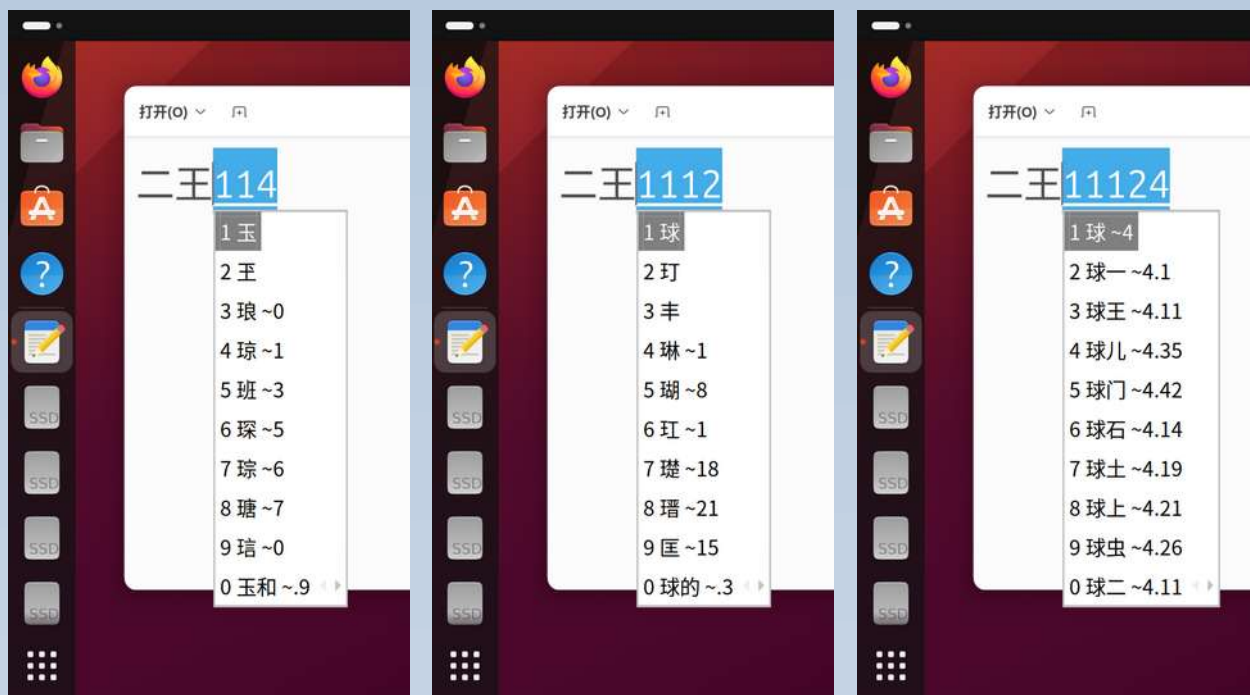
打开(O) ⌄

二王114

1 玉
2 王
3 琅 ~0
4 琼 ~1
5 班 ~3
6 琛 ~5
7 琮 ~6
8 瑭 ~7
9 琂 ~0
0 玉和 ~.9

SSD
SSD
SSD
SSD

打开(O) ⌄

二王1112

1 球
2 玎
3 丰
4 琳 ~1
5 瑚 ~8
6 玒 ~1
7 璡 ~18
8 瑨 ~21
9 �París ~15
0 球的 ~.3

SSD
SSD
SSD
SSD

打开(O) ⌄

二王11124

1 球 ~4
2 球一 ~4.1
3 球王 ~4.11
4 球儿 ~4.35
5 球门 ~4.42
6 球石 ~4.14
7 球土 ~4.19
8 球上 ~4.21
9 球虫 ~4.26
0 球二 ~4.11

SSD
SSD
SSD
SSD